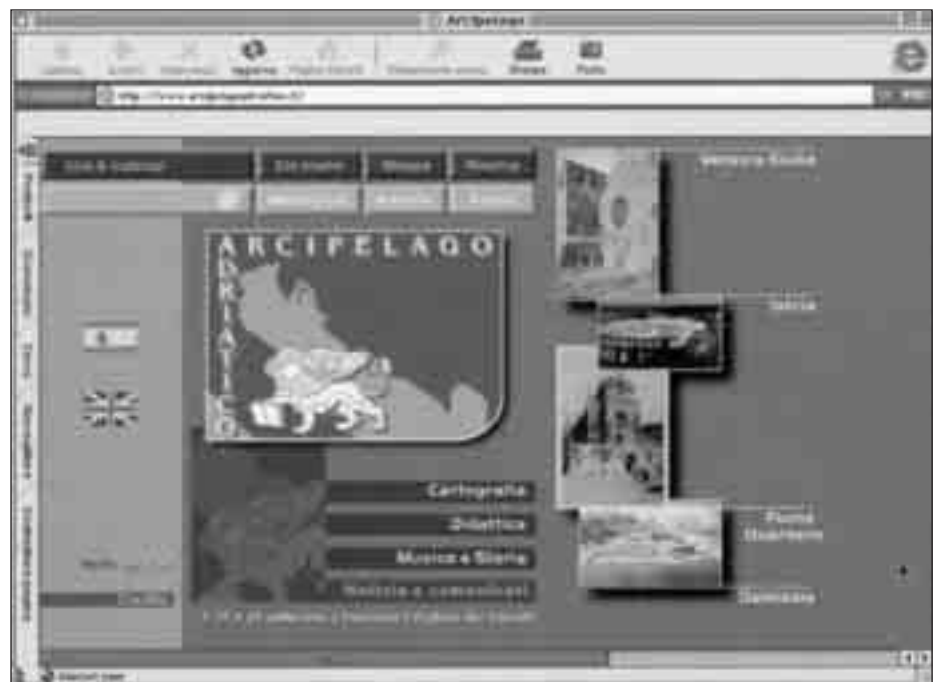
ArcSpeciali

Stampa Posta

http://www.arcipelagoadriatico.it/

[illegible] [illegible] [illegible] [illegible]

ARCIPELAGO

ADRIATICO

Venezia Giulia

Istria

Fiume Quarnero

Dalmazia

Cartografia

Didattica

Musica e Storia

Notizie e comunicati

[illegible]